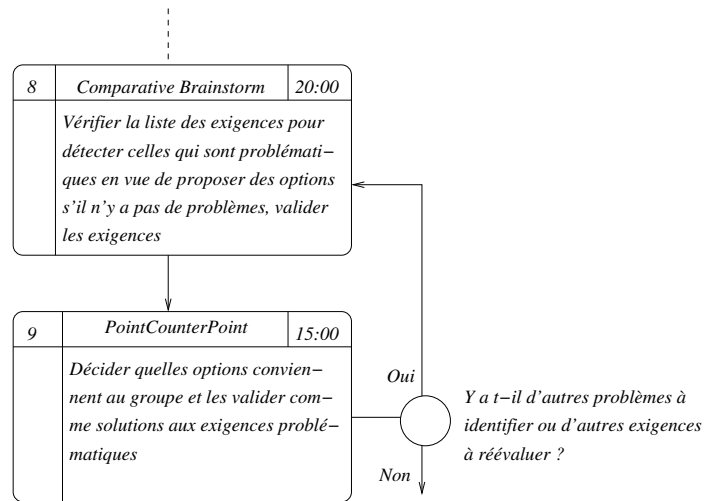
| 8 | Comparative Brainstorm | 20:00 |
|---|---|---|
| | Vérifier la liste des exigences pour détecter celles qui sont problématiques en vue de proposer des options s'il n'y a pas de problèmes, valider les exigences | |

| 9 | PointCounterPoint | 15:00 |
|---|---|---|
| | Décider quelles options conviennent au groupe et les valider comme solutions aux exigences problématiques | |

Oui

Non

Y a t−il d'autres problèmes à identifier ou d'autres exigences à réévaluer ?